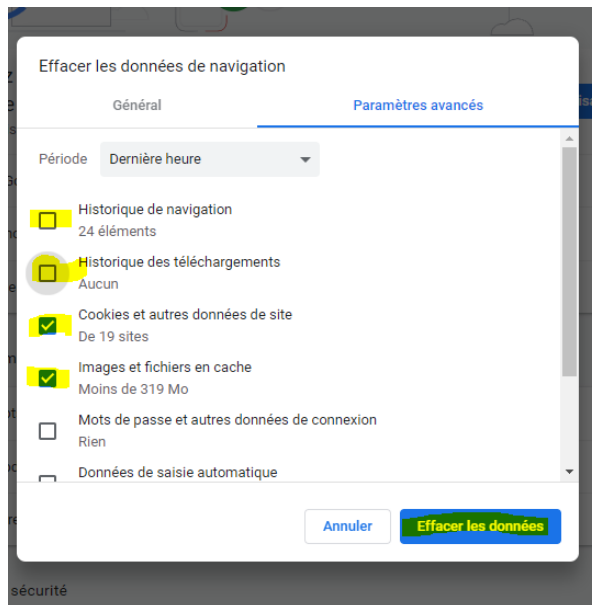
Effacer les données de navigation

Général

Paramètres avancés

Période

Dernière heure

Historique de navigation
24 éléments

Historique des téléchargements
Aucun

Cookies et autres données de site
De 19 sites

Images et fichiers en cache
Moins de 319 Mo

Mots de passe et autres données de connexion
Rien

Données de saisie automatique

Annuler

Effacer les données

sécurité